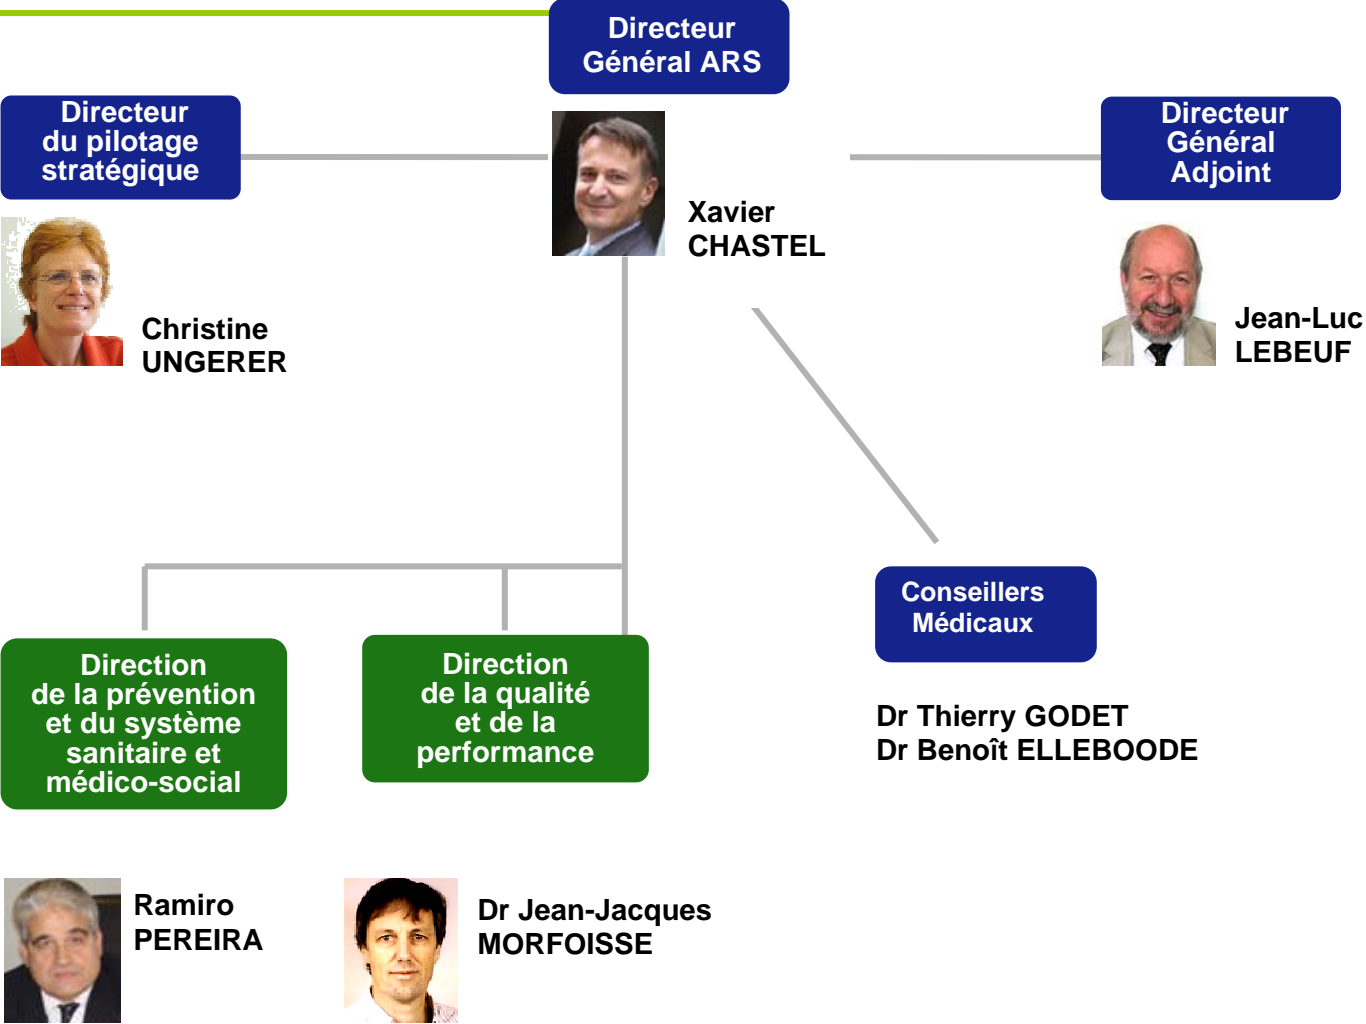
Directeur Général ARS

Directeur du pilotage stratégique

Xavier CHASTEL

Directeur Général Adjoint

Christine UNGERER

Jean-Luc LEBEUF

Conseillers Médicaux

Direction de la prévention et du système sanitaire et médico-social

Direction de la qualité et de la performance

Dr Thierry GODET
Dr Benoît ELLEBOODE

Ramiro PEREIRA

Dr Jean-Jacques MORFOISSE